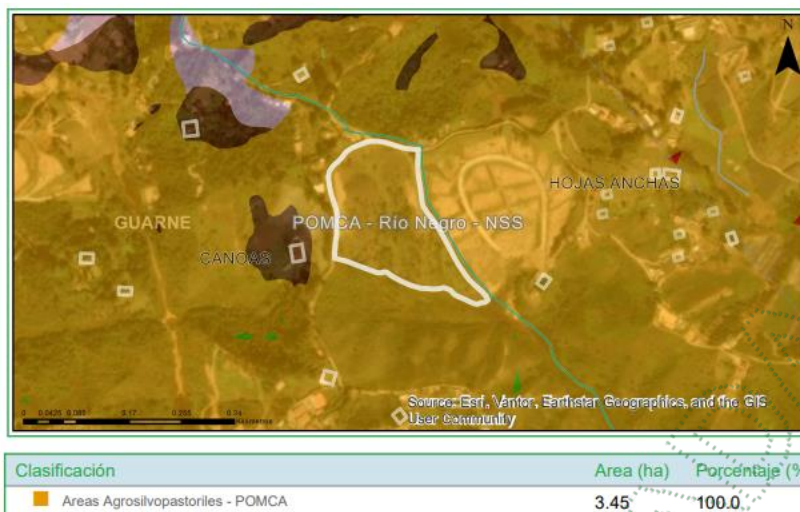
N

HOJAS ANCHAS

GUARNE

POMCA - Río Negro - NSS

CANOAS

0 0.0425 0.085 0.17 0.255 0.34 Kilometers

Source: Esri, Vantor, Earthstar Geographics, and the GIS User Community

| Clasificación | Area (ha) | Porcentaje (% |
|---|---|---|
| Areas Agrosilvopastoriles - POMCA | 3.45 | 100.0 |